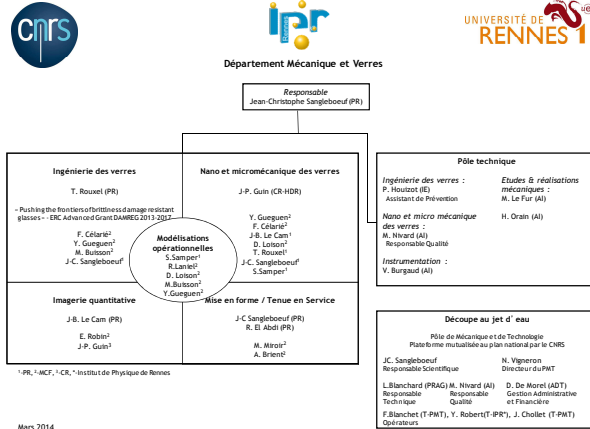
cnrs

IPR Rennes

UNIVERSITÉ DE RENNES 1

ueb

Département Mécanique et Verres

Responsable
Jean-Christophe Sangleboeuf (PR)

Ingénierie des verres

T. Rouxel (PR)

« Pushing the frontiers of brittleness damage resistant glasses » – ERC Advanced Grant DAMREG 2013-2017

F. Célarié$^2$
Y. Gueguen$^2$
M. Buisson$^2$
J-C. Sangleboeuf$^1$

Nano et micromécanique des verres

J-P. Guin (CR-HDR)

Y. Gueguen$^2$
F. Célarié$^2$
J-B. Le Cam$^1$
D. Loison$^2$
T. Rouxel$^1$
J-C. Sangleboeuf$^1$
S.Samper$^1$

Modélisations opérationnelles
S.Samper$^1$
R.Laniel$^2$
D. Loison$^2$
M.Buisson$^2$
Y.Gueguen$^2$

Imagerie quantitative

J-B. Le Cam (PR)

E. Robin$^2$
J-P. Guin$^3$

Mise en forme / Tenue en Service

J-C Sangleboeuf (PR)
R. El Abdi (PR)

M. Miroir$^2$
A. Brient$^2$

$^1$-PR, $^2$-MCF, $^3$-CR, $^*$-Institut de Physique de Rennes

Mars 2014

Pôle technique

Ingénierie des verres :
P. Houizot (IE)
Assistant de Prévention

Etudes & réalisations mécaniques :
M. Le Fur (AI)

H. Orain (AI)

Nano et micro mécanique des verres :
M. Nivard (AI)
Responsable Qualité

Instrumentation :
V. Burgaud (AI)

Découpe au jet d'eau

Pôle de Mécanique et de Technologie
Plateforme mutualisée au plan national par le CNRS

JC. Sangleboeuf
Responsable Scientifique

N. Vigneron
Directeur du PMT

L.Blanchard (PRAG)
Responsable Technique

M. Nivard (AI)
Responsable Qualité

D. De Morel (ADT)
Gestion Administrative et Financière

F.Blanchet (T-PMT), Y. Robert(T-IPR*), J. Chollet (T-PMT)
Opérateurs